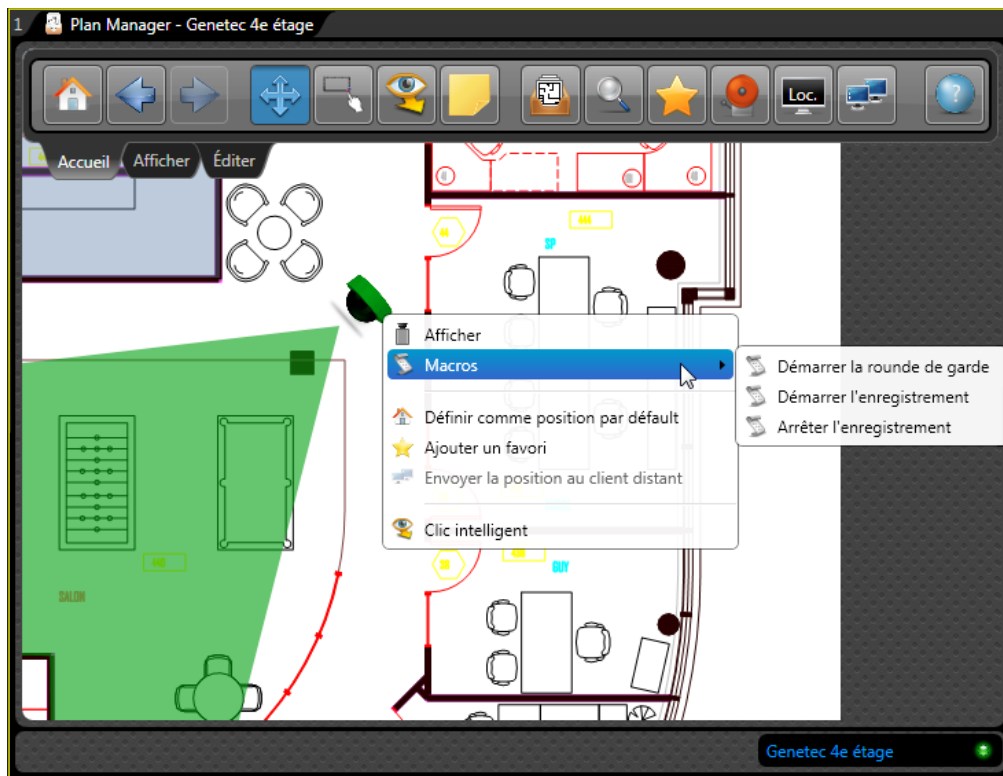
1 Plan Manager - Genetec 4e étage

Loc.

Accueil Afficher Éditer

SP

GUY

SALON

Afficher
Macros
Définir comme position par défaut
Ajouter un favori
Envoyer la position au client distant
Clic intelligent

Démarrer la rounde de garde
Démarrer l'enregistrement
Arrêter l'enregistrement

Genetec 4e étage